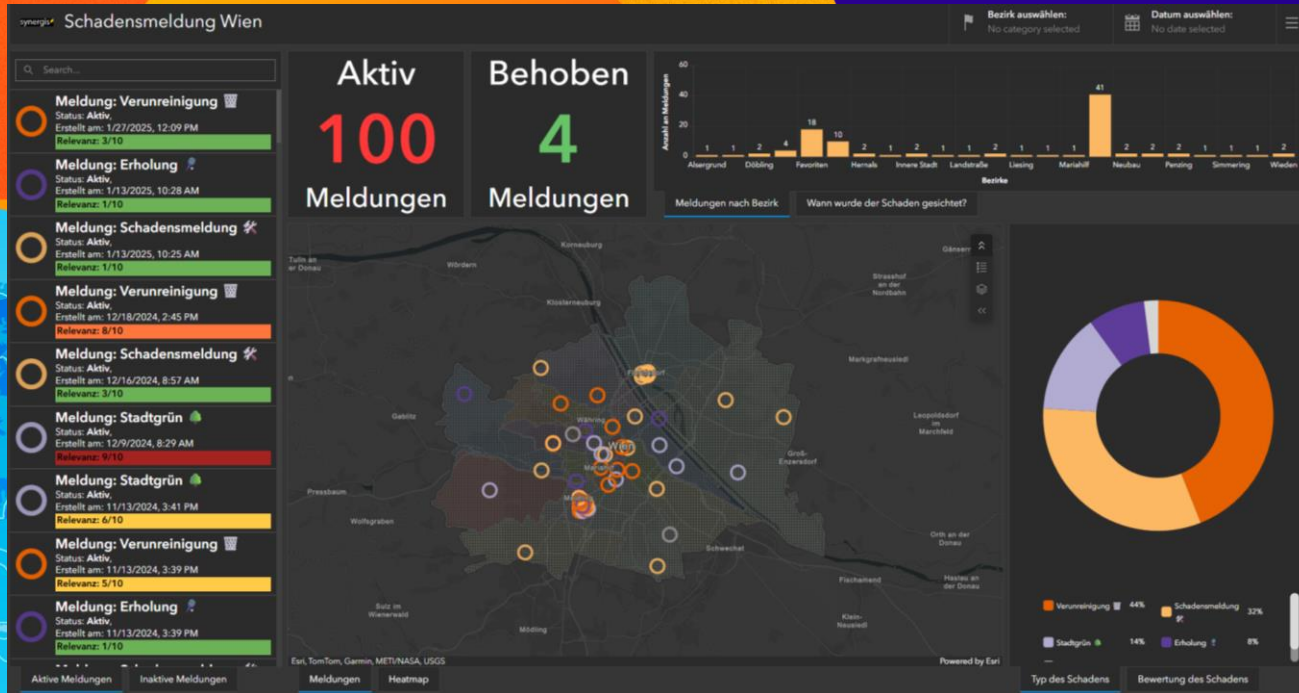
synergis Schadensmeldung Wien

Bezirk auswählen: No category selected

Datum auswählen: No date selected

Search...

Meldung: Verunreinigung
Status: Aktiv,
Erstellt am: 1/27/2025, 12:09 PM
Relevanz: 3/10

Meldung: Erholung
Status: Aktiv,
Erstellt am: 1/13/2025, 10:28 AM
Relevanz: 1/10

Meldung: Schadensmeldung
Status: Aktiv,
Erstellt am: 1/13/2025, 10:25 AM
Relevanz: 1/10

Meldung: Verunreinigung
Status: Aktiv,
Erstellt am: 12/18/2024, 2:45 PM
Relevanz: 8/10

Meldung: Schadensmeldung
Status: Aktiv,
Erstellt am: 12/16/2024, 8:57 AM
Relevanz: 3/10

Meldung: Stadtgrün
Status: Aktiv,
Erstellt am: 12/9/2024, 8:29 AM
Relevanz: 9/10

Meldung: Stadtgrün
Status: Aktiv,
Erstellt am: 11/13/2024, 3:41 PM
Relevanz: 6/10

Meldung: Verunreinigung
Status: Aktiv,
Erstellt am: 11/13/2024, 3:39 PM
Relevanz: 5/10

Meldung: Erholung
Status: Aktiv,
Erstellt am: 11/13/2024, 3:39 PM
Relevanz: 1/10

Aktive Meldungen | Inaktive Meldungen

Aktiv
100
Meldungen

Behoben
4
Meldungen

Anzahl an Meldungen
60
40
20
0
1 1 2 4 18 10 2 1 2 1 1 2 1 1 41 1 2 2 1 1 1 2
Alsergrund Döbling Favoriten Hernals Innere Stadt Landstraße Liesing Mariahilf Neubau Penzing Simmering Wieden
Bezirke

Meldungen nach Bezirk | Wann wurde der Schaden gesichtet?

Korneuburg
Tulln an der Donau
Wördern
Gänserndorf
Klosterneuburg
Strasshof an der Nordbahn
Markgrafneusiedl
Gablitz
Währing
Wien
Leopoldsdorf im Marchfeld
Groß-Enzersdorf
Pressbaum
Wolfsgraben
Orth an der Donau
Schwechat
Fischamend
Haslau an der Donau
Sulz im Wienerwald
Mödling
Klein-Neusiedl
Esri, TomTom, Garmin, METI/NASA, USGS
Powered by Esri

Meldungen | Heatmap

Verunreinigung 44%
Schadensmeldung 32%
Stadtgrün 14%
Erholung 8%

Typ des Schadens | Bewertung des Schadens